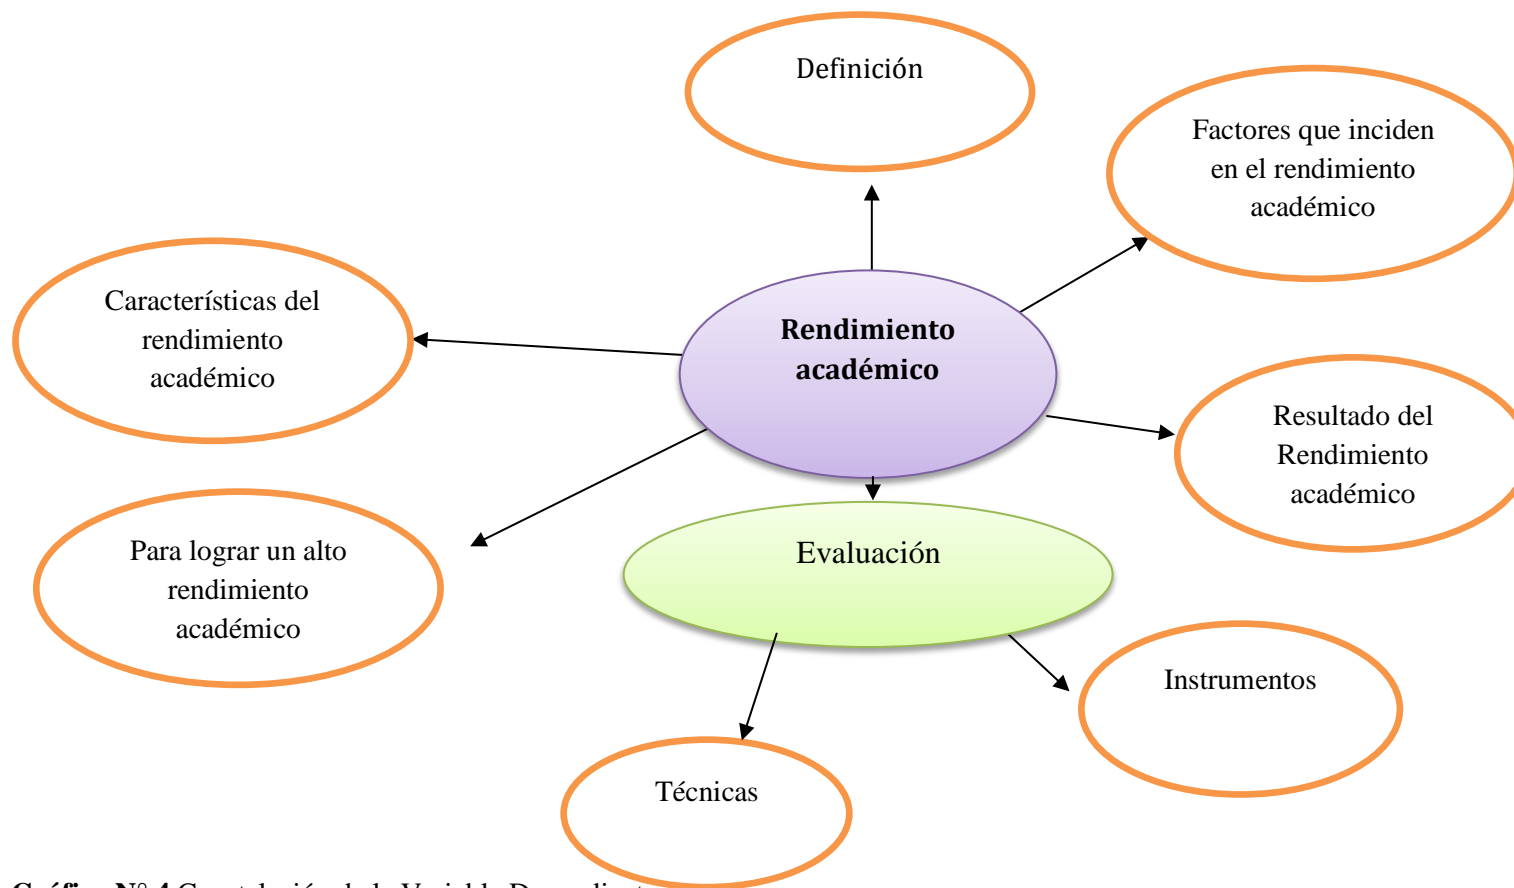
Definición

Factores que inciden en el rendimiento académico

Características del rendimiento académico

**Rendimiento académico**

Resultado del Rendimiento académico

Para lograr un alto rendimiento académico

Evaluación

Instrumentos

Técnicas

**Gráfico N° 4** Constelación de la Variable Dependiente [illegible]